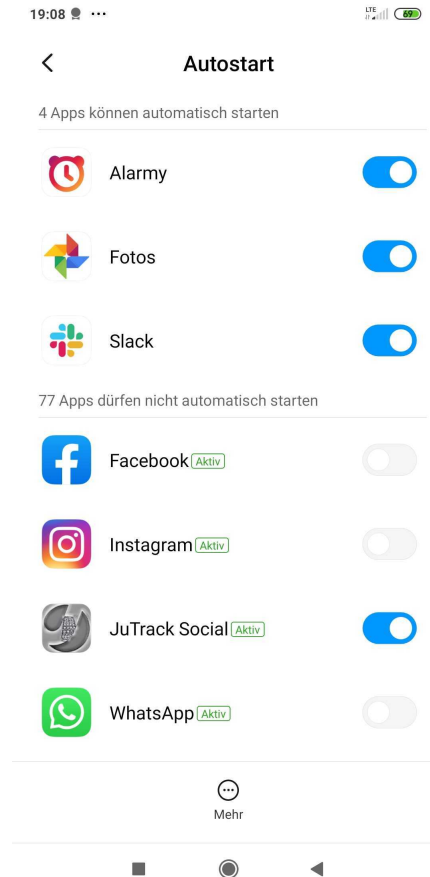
19:08 ··· LTE 69

Autostart

4 Apps können automatisch starten

Alarmy

Fotos

Slack

77 Apps dürfen nicht automatisch starten

Facebook Aktiv

Instagram Aktiv

JuTrack Social Aktiv

WhatsApp Aktiv

Mehr